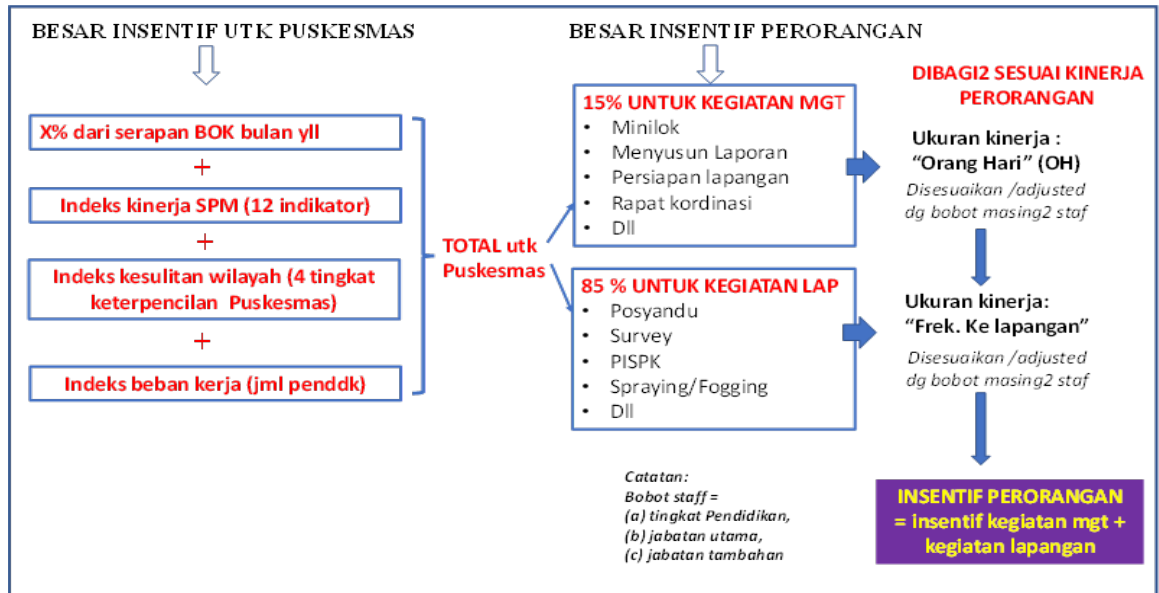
BESAR INSENTIF UTK PUSKESMAS

X% dari serapan BOK bulan yll

+

Indeks kinerja SPM (12 indikator)

+

Indeks kesulitan wilayah (4 tingkat keterpencilan Puskesmas)

+

Indeks beban kerja (jml penddk)

TOTAL utk Puskesmas

BESAR INSENTIF PERORANGAN

15% UNTUK KEGIATAN MGT
- Minilok
- Menyusun Laporan
- Persiapan lapangan
- Rapat kordinasi
- Dll

85 % UNTUK KEGIATAN LAP
- Posyandu
- Survey
- PISPK
- Spraying/Fogging
- Dll

DIBAGI2 SESUAI KINERJA PERORANGAN

Ukuran kinerja : "Orang Hari" (OH)

Disesuaikan /adjusted dg bobot masing2 staf

Ukuran kinerja: "Frek. Ke lapangan"

Disesuaikan /adjusted dg bobot masing2 staf

Catatan:
Bobot staff =
(a) tingkat Pendidikan,
(b) jabatan utama,
(c) jabatan tambahan

INSENTIF PERORANGAN = insentif kegiatan mgt + kegiatan lapangan